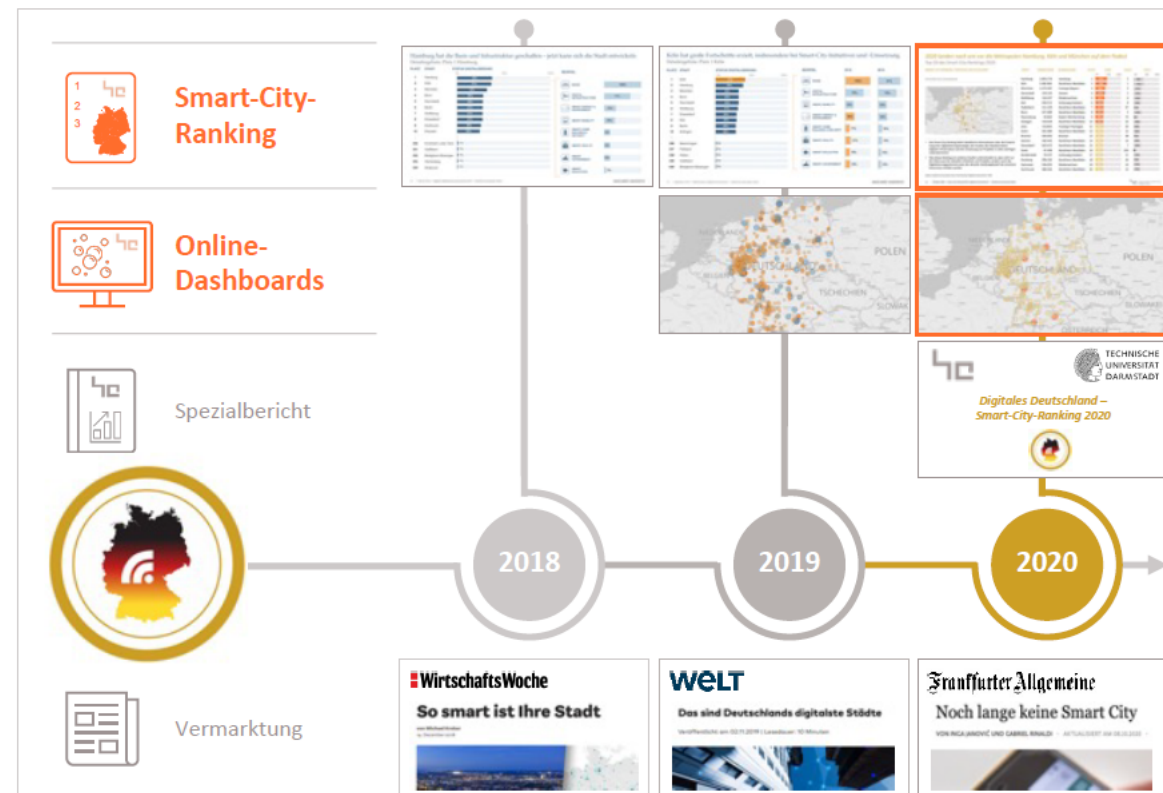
1
2
3

Smart-City-Ranking

Online-Dashboards

Spezialbericht

Vermarktung

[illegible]

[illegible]

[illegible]

POLEN

DEUTSCHLAND

TSCHECHIEN

POLEN

DEUTSCHLAND

TSCHECHIEN

TECHNISCHE UNIVERSITÄT DARMSTADT

Digitales Deutschland – Smart-City-Ranking 2020

2018

2019

2020

WirtschaftsWoche

So smart ist Ihre Stadt

WELT

Das sind Deutschlands digitalste Städte

Frankfurter Allgemeine

Noch lange keine Smart City

VON INGA JANOVIĆ UND GABRIEL RINALDI